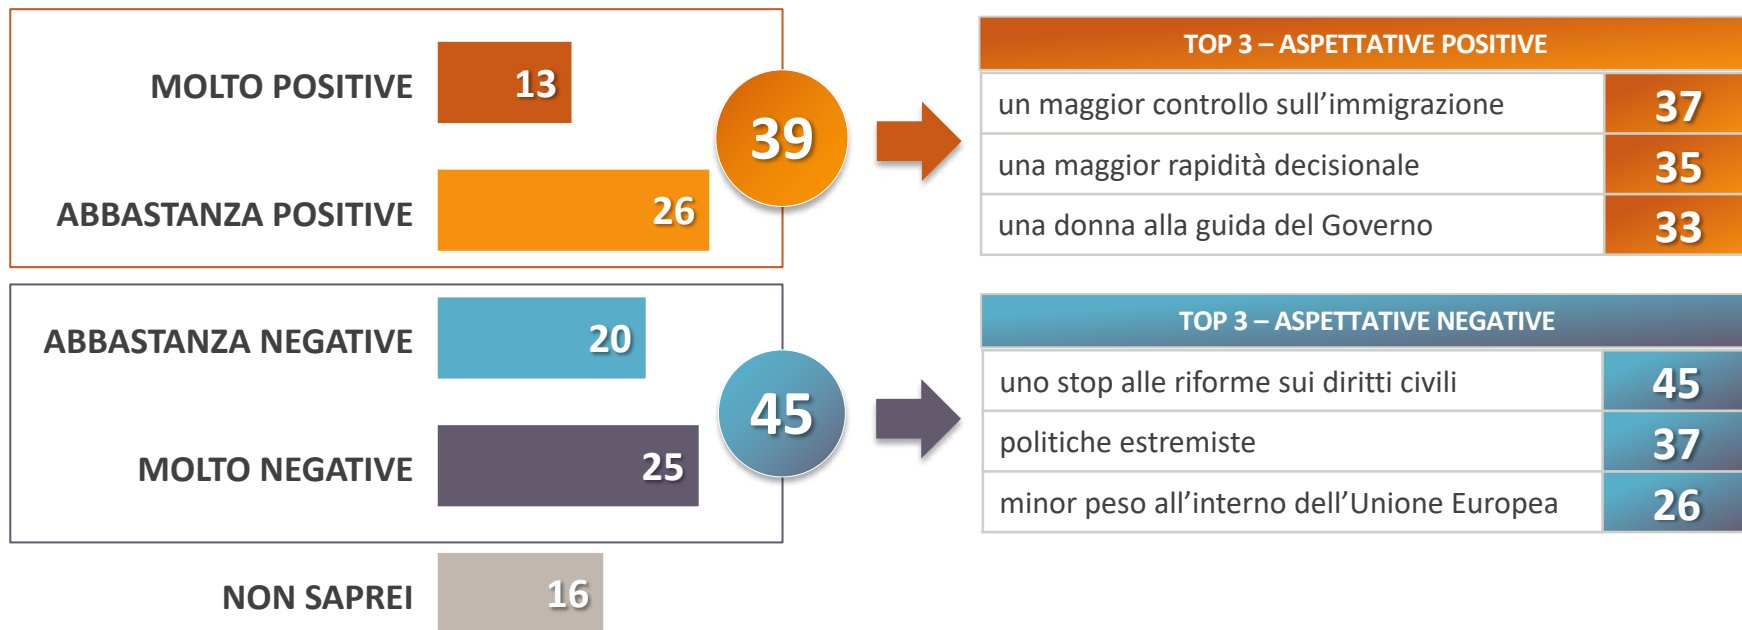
MOLTO POSITIVE 13

ABBASTANZA POSITIVE 26

39

ABBASTANZA NEGATIVE 20

MOLTO NEGATIVE 25

45

NON SAPREI 16

| TOP 3 – ASPETTATIVE POSITIVE | |
|---|---|
| un maggior controllo sull'immigrazione | 37 |
| una maggior rapidità decisionale | 35 |
| una donna alla guida del Governo | 33 |

| TOP 3 – ASPETTATIVE NEGATIVE | |
|---|---|
| uno stop alle riforme sui diritti civili | 45 |
| politiche estremiste | 37 |
| minor peso all'interno dell'Unione Europea | 26 |